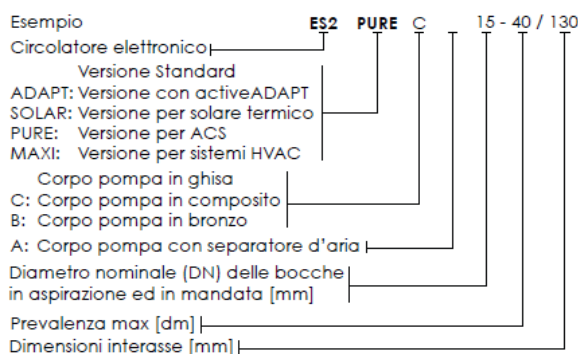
Esempio ES2 PURE C _ 15 - 40 / 130

Circolatore elettronico

Versione Standard
ADAPT: Versione con activeADAPT
SOLAR: Versione per solare termico
PURE: Versione per ACS
MAXI: Versione per sistemi HVAC

Corpo pompa in ghisa
C: Corpo pompa in composito
B: Corpo pompa in bronzo

A: Corpo pompa con separatore d'aria

Diametro nominale (DN) delle bocche in aspirazione ed in mandata [mm]

Prevalenza max [dm]

Dimensioni interasse [mm]